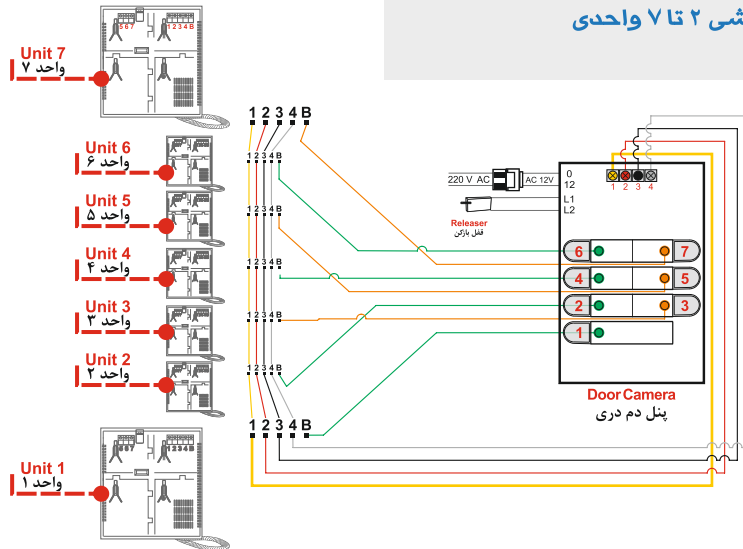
شی ۲ تا ۷ واحدی

Unit 7
واحد ۷

Unit 6
واحد ۶

Unit 5
واحد ۵

Unit 4
واحد ۴

Unit 3
واحد ۳

Unit 2
واحد ۲

Unit 1
واحد ۱

1 2 3 4 B

1 2 3 4 B

1 2 3 4 B

1 2 3 4 B

1 2 3 4 B

1 2 3 4 B

1 2 3 4 B

220 V AC
AC 12V
Releaser
قفل بازکن

0
12
L1
L2

1 2 3 4

6 7
4 5
2 3
1

Door Camera
پنل دم دری